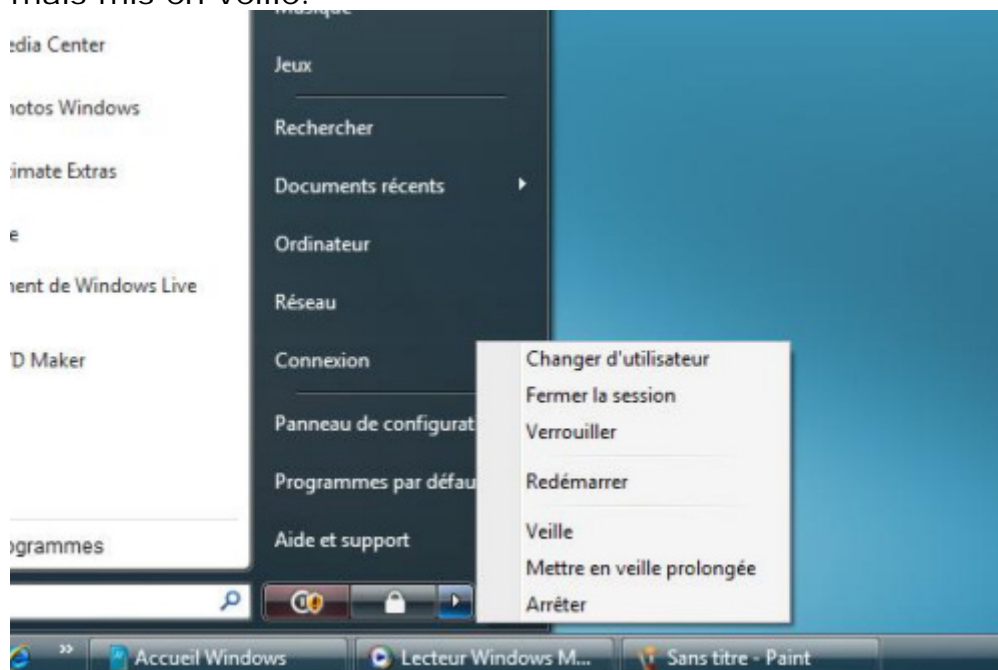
mais mis en veille.

edia Center
hotos Windows
imate Extras
e
nent de Windows Live
D Maker
ogrammes

Musique
Jeux
Rechercher
Documents récents
Ordinateur
Réseau
Connexion
Panneau de configurat
Programmes par défau
Aide et support

Changer d'utilisateur
Fermer la session
Verrouiller
Redémarrer
Veille
Mettre en veille prolongée
Arrêter

Accueil Windows
Lecteur Windows M...
Sans titre - Paint